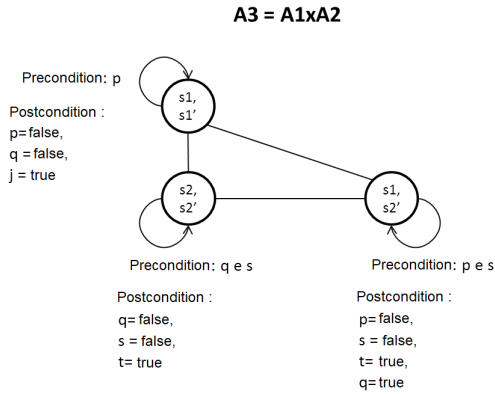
A3 = A1xA2

Precondition: p

Postcondition :
p= false,
q = false,
j = true

s1,
s1'

s2,
s2'

s1,
s2'

Precondition: q e s

Postcondition :
q= false,
s = false,
t= true

Precondition: p e s

Postcondition :
p= false,
s = false,
t= true,
q= true